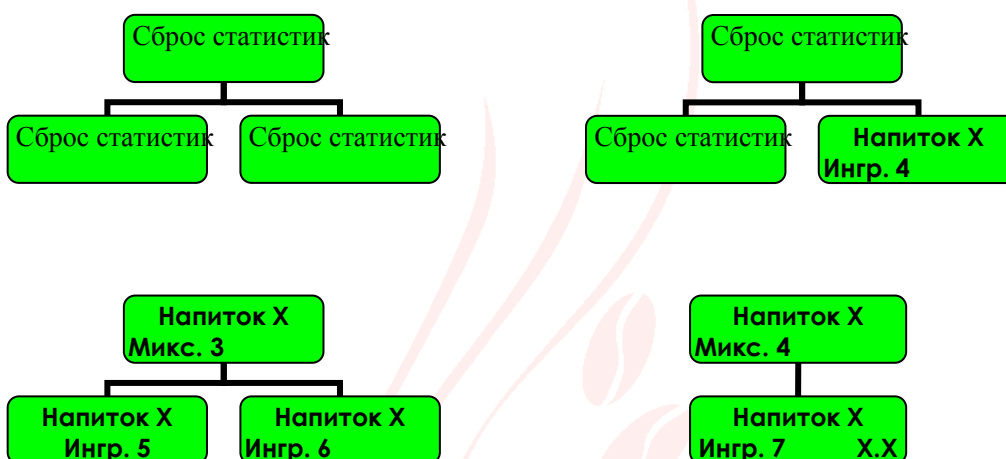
Сброс статистик

Сброс статистик

Сброс статистик

Сброс статистик

Сброс статистик

Напиток X
Ингр. 4

Напиток X
Микс. 3

Напиток X
Ингр. 5

Напиток X
Ингр. 6

Напиток X
Микс. 4

Напиток X
Ингр. 7 X.X